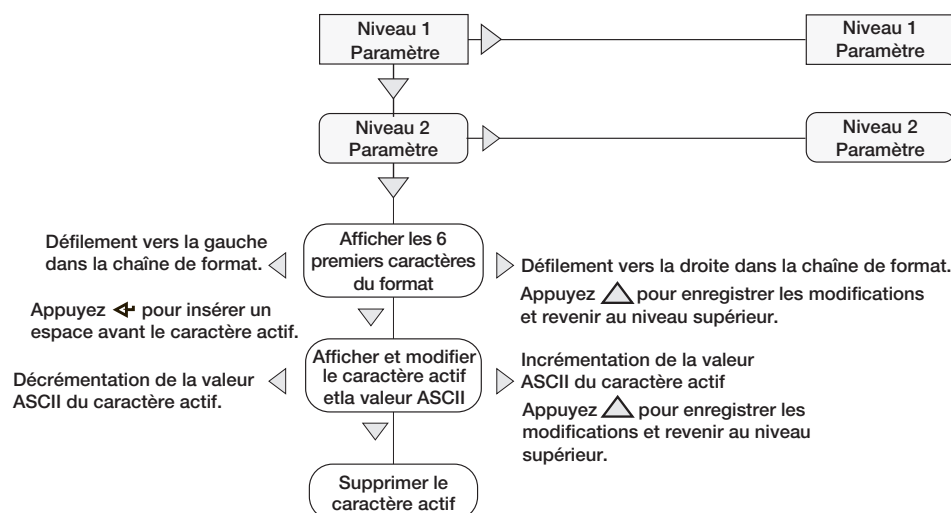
Niveau 1
Paramètre

Niveau 1
Paramètre

Niveau 2
Paramètre

Niveau 2
Paramètre

Défilement vers la gauche dans la chaîne de format.

Afficher les 6 premiers caractères du format

Défilement vers la droite dans la chaîne de format.

Appuyez △ pour enregistrer les modifications et revenir au niveau supérieur.

Appuyez ◆ pour insérer un espace avant le caractère actif.

Décrémentation de la valeur ASCII du caractère actif.

Afficher et modifier le caractère actif etla valeur ASCII

Incrémentation de la valeur ASCII du caractère actif

Appuyez △ pour enregistrer les modifications et revenir au niveau supérieur.

Supprimer le caractère actif